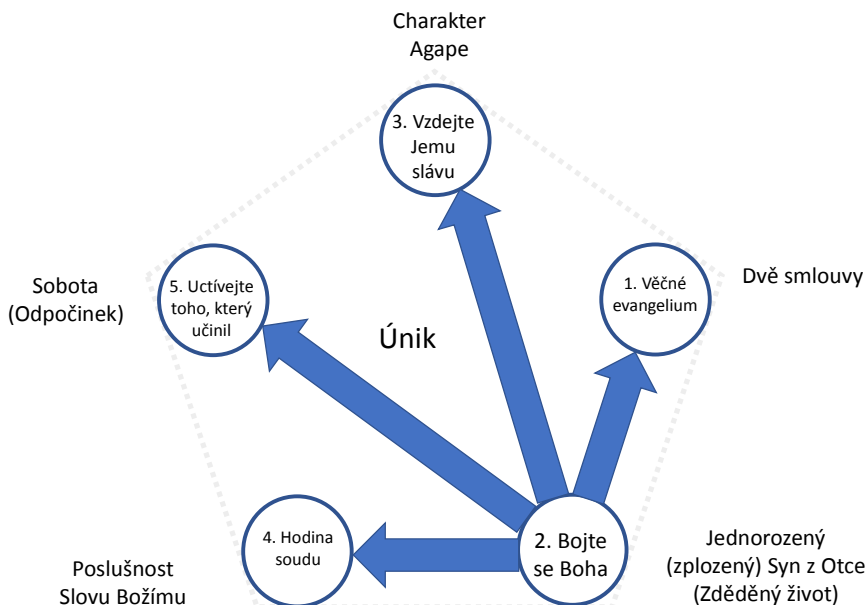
Charakter
Agape

3. Vzdejte Jemu slávu

Sobota
(Odpočinek)

5. Uctívejte toho, který učinil

Únik

1. Věčné evangelium

Dvě smlouvy

4. Hodina soudu

2. Bojte se Boha

Poslušnost
Slovu Božímu

Jednorozený
(zplozený) Syn z Otce
(Zděděný život)